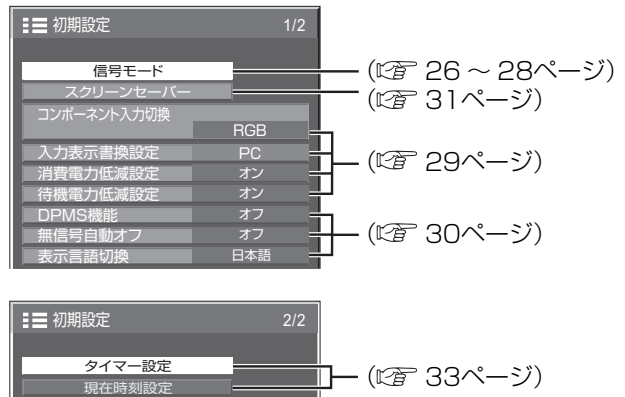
初期設定 1/2

信号モード
スクリーンセーバー
コンポーネント入力切換 RGB
入力表示書換設定 PC
消費電力低減設定 オン
待機電力低減設定 オン
DPMS機能 オフ
無信号自動オフ オフ
表示言語切換 日本語

(☞ 26 ~ 28ページ)
(☞ 31ページ)
(☞ 29ページ)
(☞ 30ページ)

初期設定 2/2

タイマー設定
現在時刻設定

(☞ 33ページ)